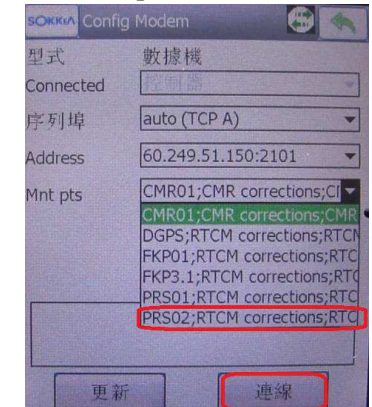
SOKKIA Config Modem

型式 數據機

Connected 控制器

序列埠 auto (TCP A)

Address 60.249.51.150:2101

Mnt pts CMR01;CMR corrections;C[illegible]

CMR01;CMR corrections;CMR
DGPS;RTCM corrections;RTCM
FKP01;RTCM corrections;RTC
FKP3.1;RTCM corrections;RTC
PRS01;RTCM corrections;RTC
PRS02;RTCM corrections;RTC

更新

連線